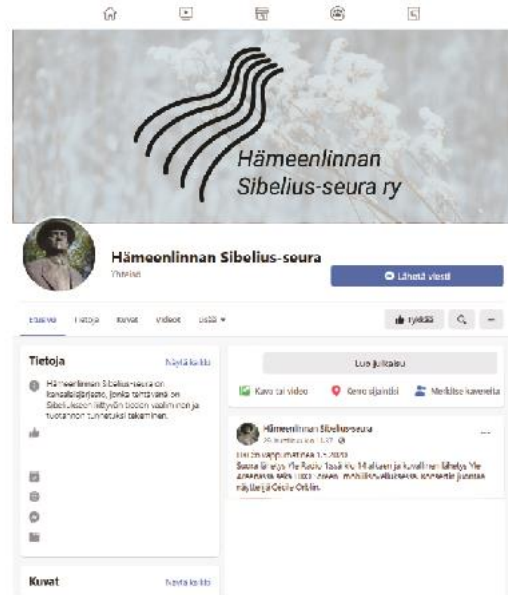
Hämeenlinnan Sibelius-seura ry

Hämeenlinnan Sibelius-seura
Yhteisö

Lähetä viesti

Etusivu Tietoja Kuvat Videot Lisää

Tykkää

Tietoja
Näytä kaikki

Hämeenlinnan Sibelius-seura on konsalaisjärjestö, jonka tehtävänä on Sibeliuksen liittyvän tiedon vaalinnan ja tuotannon tunnetuksi tekeminen.

Kuvat
Näytä kaikki

Luo julkaisu

Kuva tai video
Kerro sijaintisi
Merkitse kavereita

Hämeenlinnan Sibelius-seura
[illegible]

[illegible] 1.5.2020
Suora lähetys Yle Radio 1:ssä klo 14 alkaen ja kuvallinen lähetys Yle Areenassa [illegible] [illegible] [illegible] juontaa näyttelijä Cecilia Orblin.